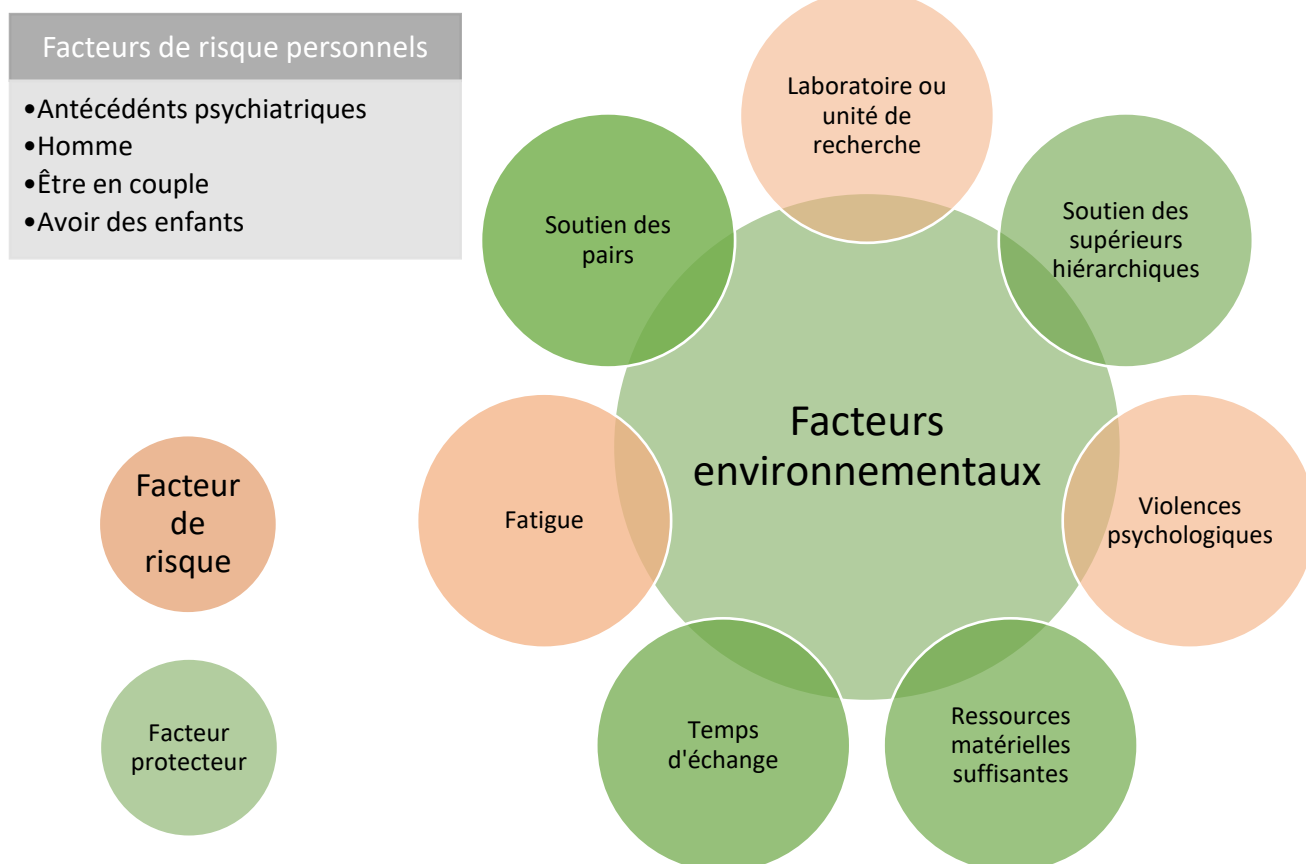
Facteurs de risque personnels

•Antécédénts psychiatriques
•Homme
•Être en couple
•Avoir des enfants

Laboratoire ou unité de recherche

Soutien des pairs

Soutien des supérieurs hiérarchiques

Facteurs environnementaux

Fatigue

Violences psychologiques

Temps d'échange

Ressources matérielles suffisantes

Facteur de risque

Facteur protecteur